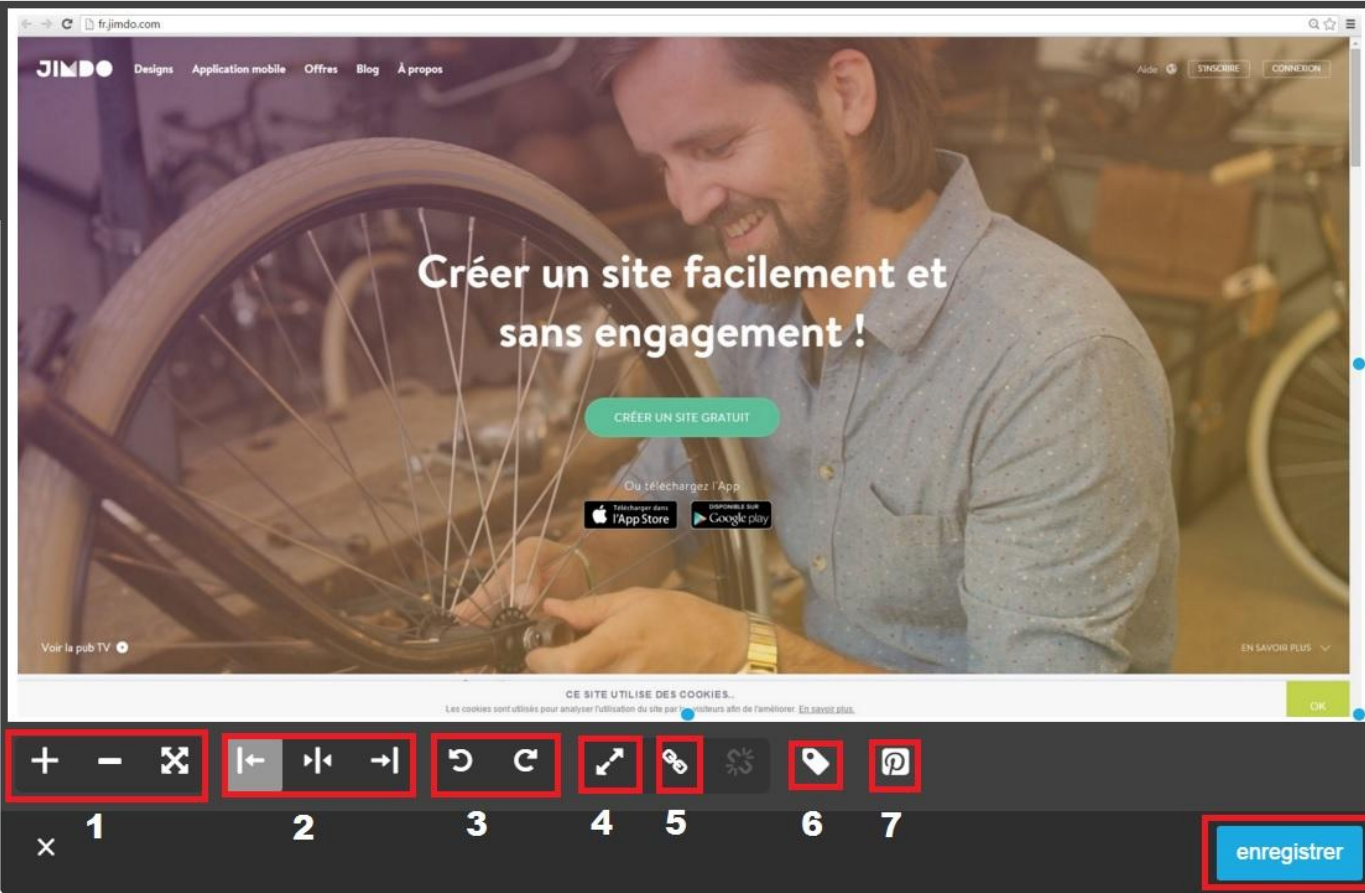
fr.jimdo.com

JIMDO Designs Application mobile Offres Blog À propos

Aide S'INSCRIRE CONNEXION

Créer un site facilement et sans engagement !

CRÉER UN SITE GRATUIT

Ou téléchargez l'App

Télécharger dans l'App Store

DISPONIBLE SUR Google play

Voir la pub TV

EN SAVOIR PLUS

CE SITE UTILISE DES COOKIES.

Les cookies sont utilisés pour analyser l'utilisation du site par les visiteurs afin de l'améliorer. En savoir plus.

OK

1 2 3 4 5 6 7

×

enregistrer